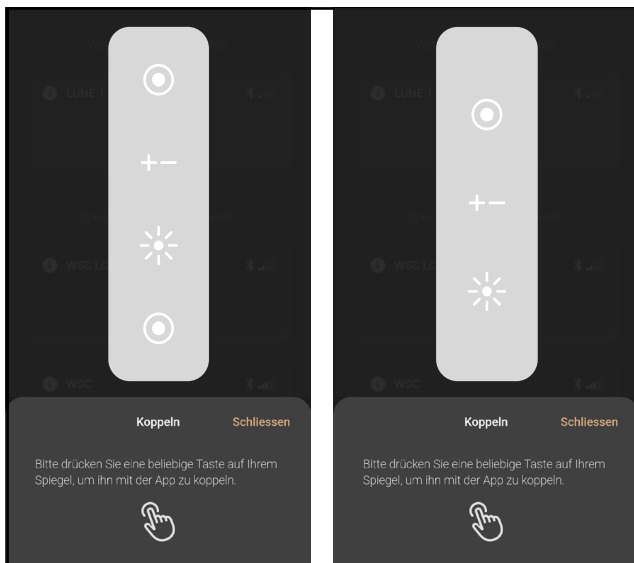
LUNE 1

WSC L

WSC

+−

Koppeln

Schliessen

Bitte drücken Sie eine beliebige Taste auf Ihrem Spiegel, um ihn mit der App zu koppeln.

LUNE 1

WSC L

WSC

+−

Koppeln

Schliessen

Bitte drücken Sie eine beliebige Taste auf Ihrem Spiegel, um ihn mit der App zu koppeln.